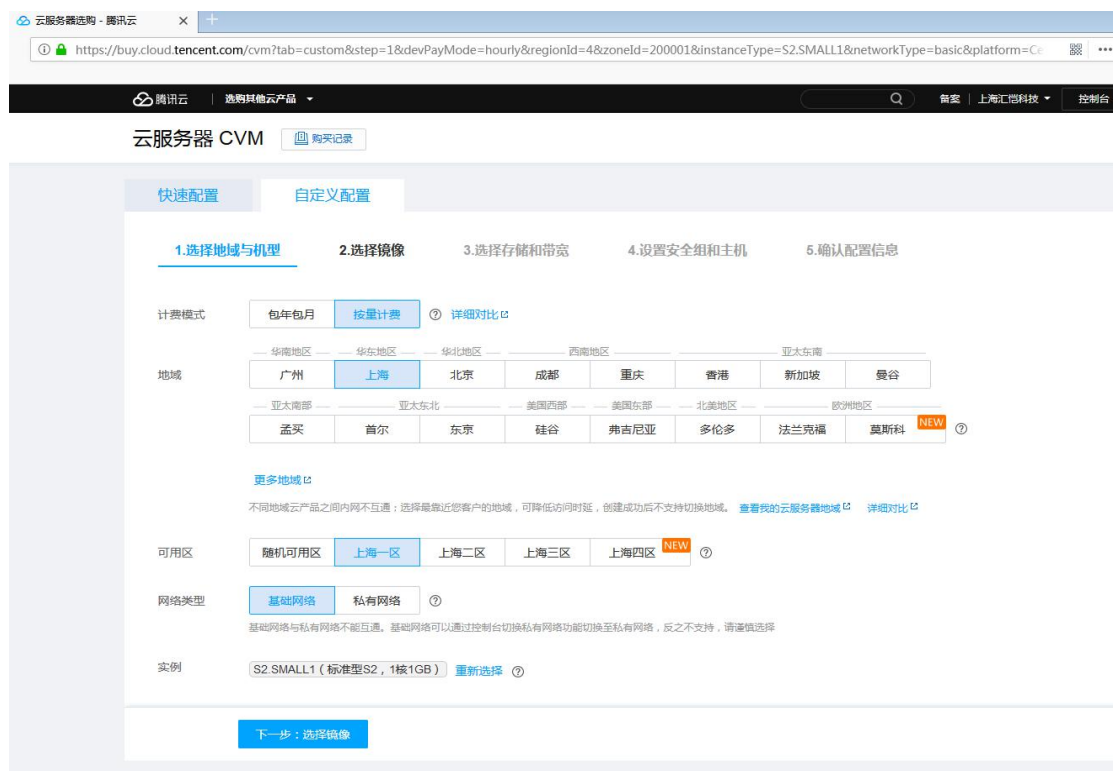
云服务器选购 - 腾讯云 ×

https://buy.cloud.tencent.com/cvm?tab=custom&step=1&devPayMode=hourly&regionId=4&zoneId=200001&instanceType=S2.SMALL1&networkType=basic&platform=Ce

腾讯云 | 选购其他云产品 ▾ 备案 | 上海汇恺科技 ▾ 控制台

云服务器 CVM 购买记录

快速配置 自定义配置

1.选择地域与机型 2.选择镜像 3.选择存储和带宽 4.设置安全组和主机 5.确认配置信息

计费模式 包年包月 按量计费 详细对比

地域
华南地区 华东地区 华北地区 西南地区 亚太东南
广州 上海 北京 成都 重庆 香港 新加坡 曼谷
亚太南部 亚太东北 美国西部 美国东部 北美地区 欧洲地区
孟买 首尔 东京 硅谷 弗吉尼亚 多伦多 法兰克福 莫斯科 NEW

更多地域

不同地域云产品之间内网不互通；选择最靠近您客户的地域，可降低访问时延，创建成功后不支持切换地域。 查看我的云服务器地域 详细对比

可用区 随机可用区 上海一区 上海二区 上海三区 上海四区 NEW

网络类型 基础网络 私有网络
基础网络与私有网络不能互通。基础网络可以通过控制台切换私有网络功能切换至私有网络，反之不支持，请谨慎选择

实例 S2.SMALL1（标准型S2，1核1GB） 重新选择

下一步：选择镜像